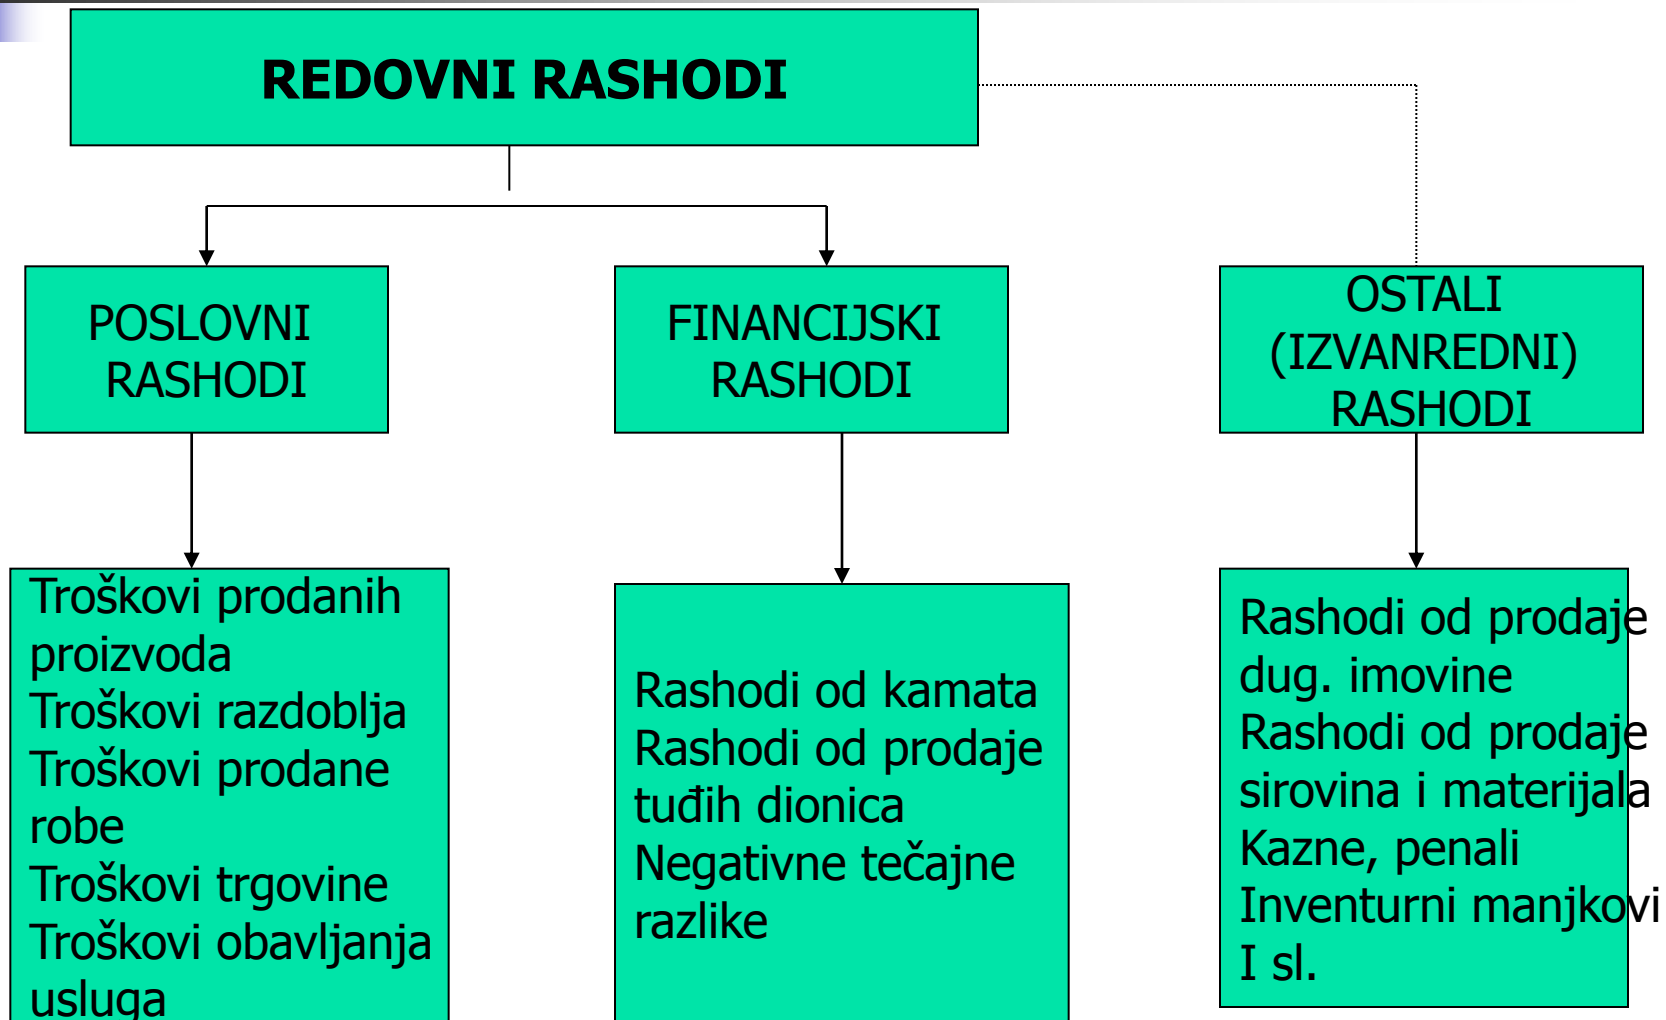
REDOVNI RASHODI

POSLOVNI RASHODI

FINANCIJSKI RASHODI

OSTALI (IZVANREDNI) RASHODI

Troškovi prodanih proizvoda
Troškovi razdoblja
Troškovi prodane robe
Troškovi trgovine
Troškovi obavljanja usluga

Rashodi od kamata
Rashodi od prodaje tuđih dionica
Negativne tečajne razlike

Rashodi od prodaje dug. imovine
Rashodi od prodaje sirovina i materijala
Kazne, penali
Inventurni manjkovi
I sl.